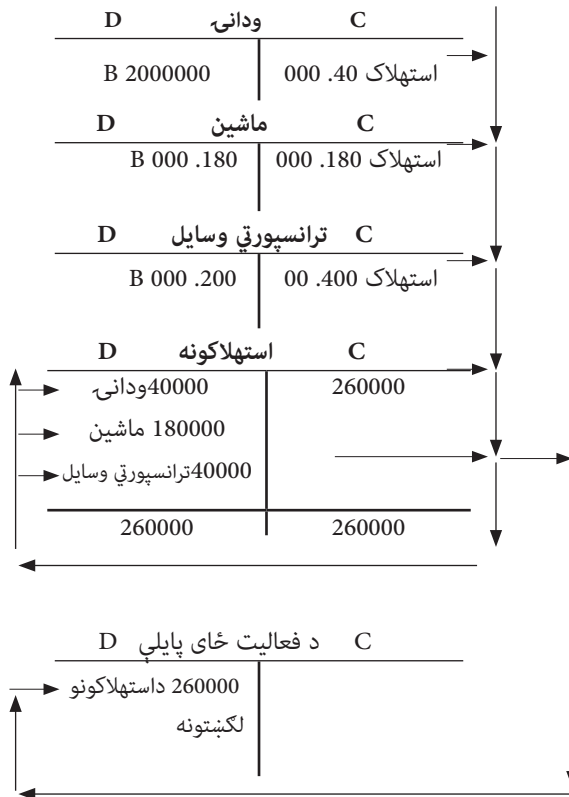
D ودانۍ C

B 2000000 | استهلاک 40. 000

D ماشين C

B 000 .180 | استهلاک 180. 000

D ترانسپورټي وسايل C

B 000 .200 | استهلاک 400. 00

D استهلاکونه C

40000ودانۍ | 260000

180000 ماشين

40000ترانسپورټي وسايل

260000 | 260000

D د فعاليت ځای پايلې C

260000 داستهلاکونو لګښتونه